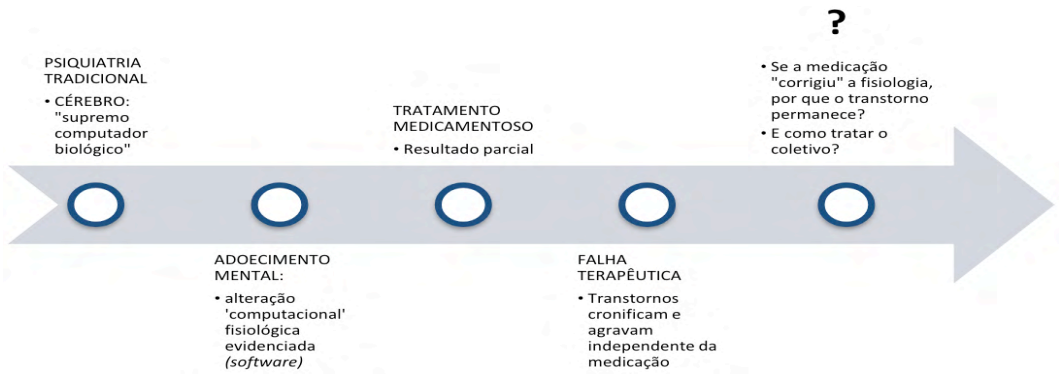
PSIQUIATRIA TRADICIONAL
• CÉREBRO: "supremo computador biológico"

ADOECIMENTO MENTAL:
• alteração 'computacional' fisiológica evidenciada *(software)*

TRATAMENTO MEDICAMENTOSO
• Resultado parcial

FALHA TERAPÊUTICA
• Transtornos cronificam e agravam independente da medicação

?

• Se a medicação "corrigiu" a fisiologia, por que o transtorno permanece?
• E como tratar o coletivo?